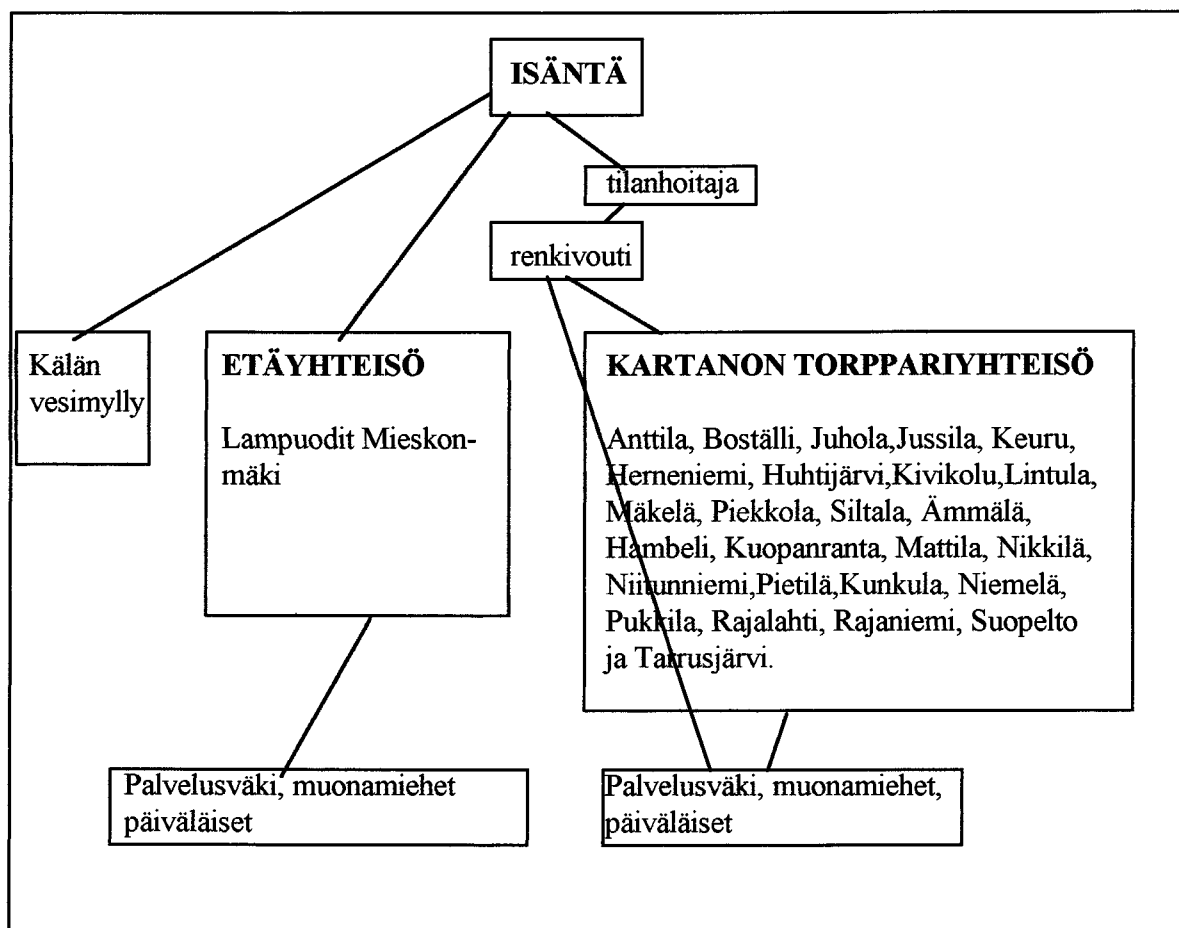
ISÄNTÄ

tilanhoitaja

renkivouti

Kälän vesimylly

ETÄYHTEISÖ

Lampuodit Mieskonmäki

KARTANON TORPPARIYHTEISÖ

Anttila, Boställi, Juhola,Jussila, Keuru, Herneniemi, Huhtijärvi,Kivikolu,Lintula, Mäkelä, Piekkola, Siltala, Ämmälä, Hambeli, Kuopanranta, Mattila, Nikkilä, Niitunniemi,Pietilä,Kunkula, Niemelä, Pukkila, Rajalahti, Rajaniemi, Suopelto ja Tarrusjärvi.

Palvelusväki, muonamiehet päiväläiset

Palvelusväki, muonamiehet, päiväläiset